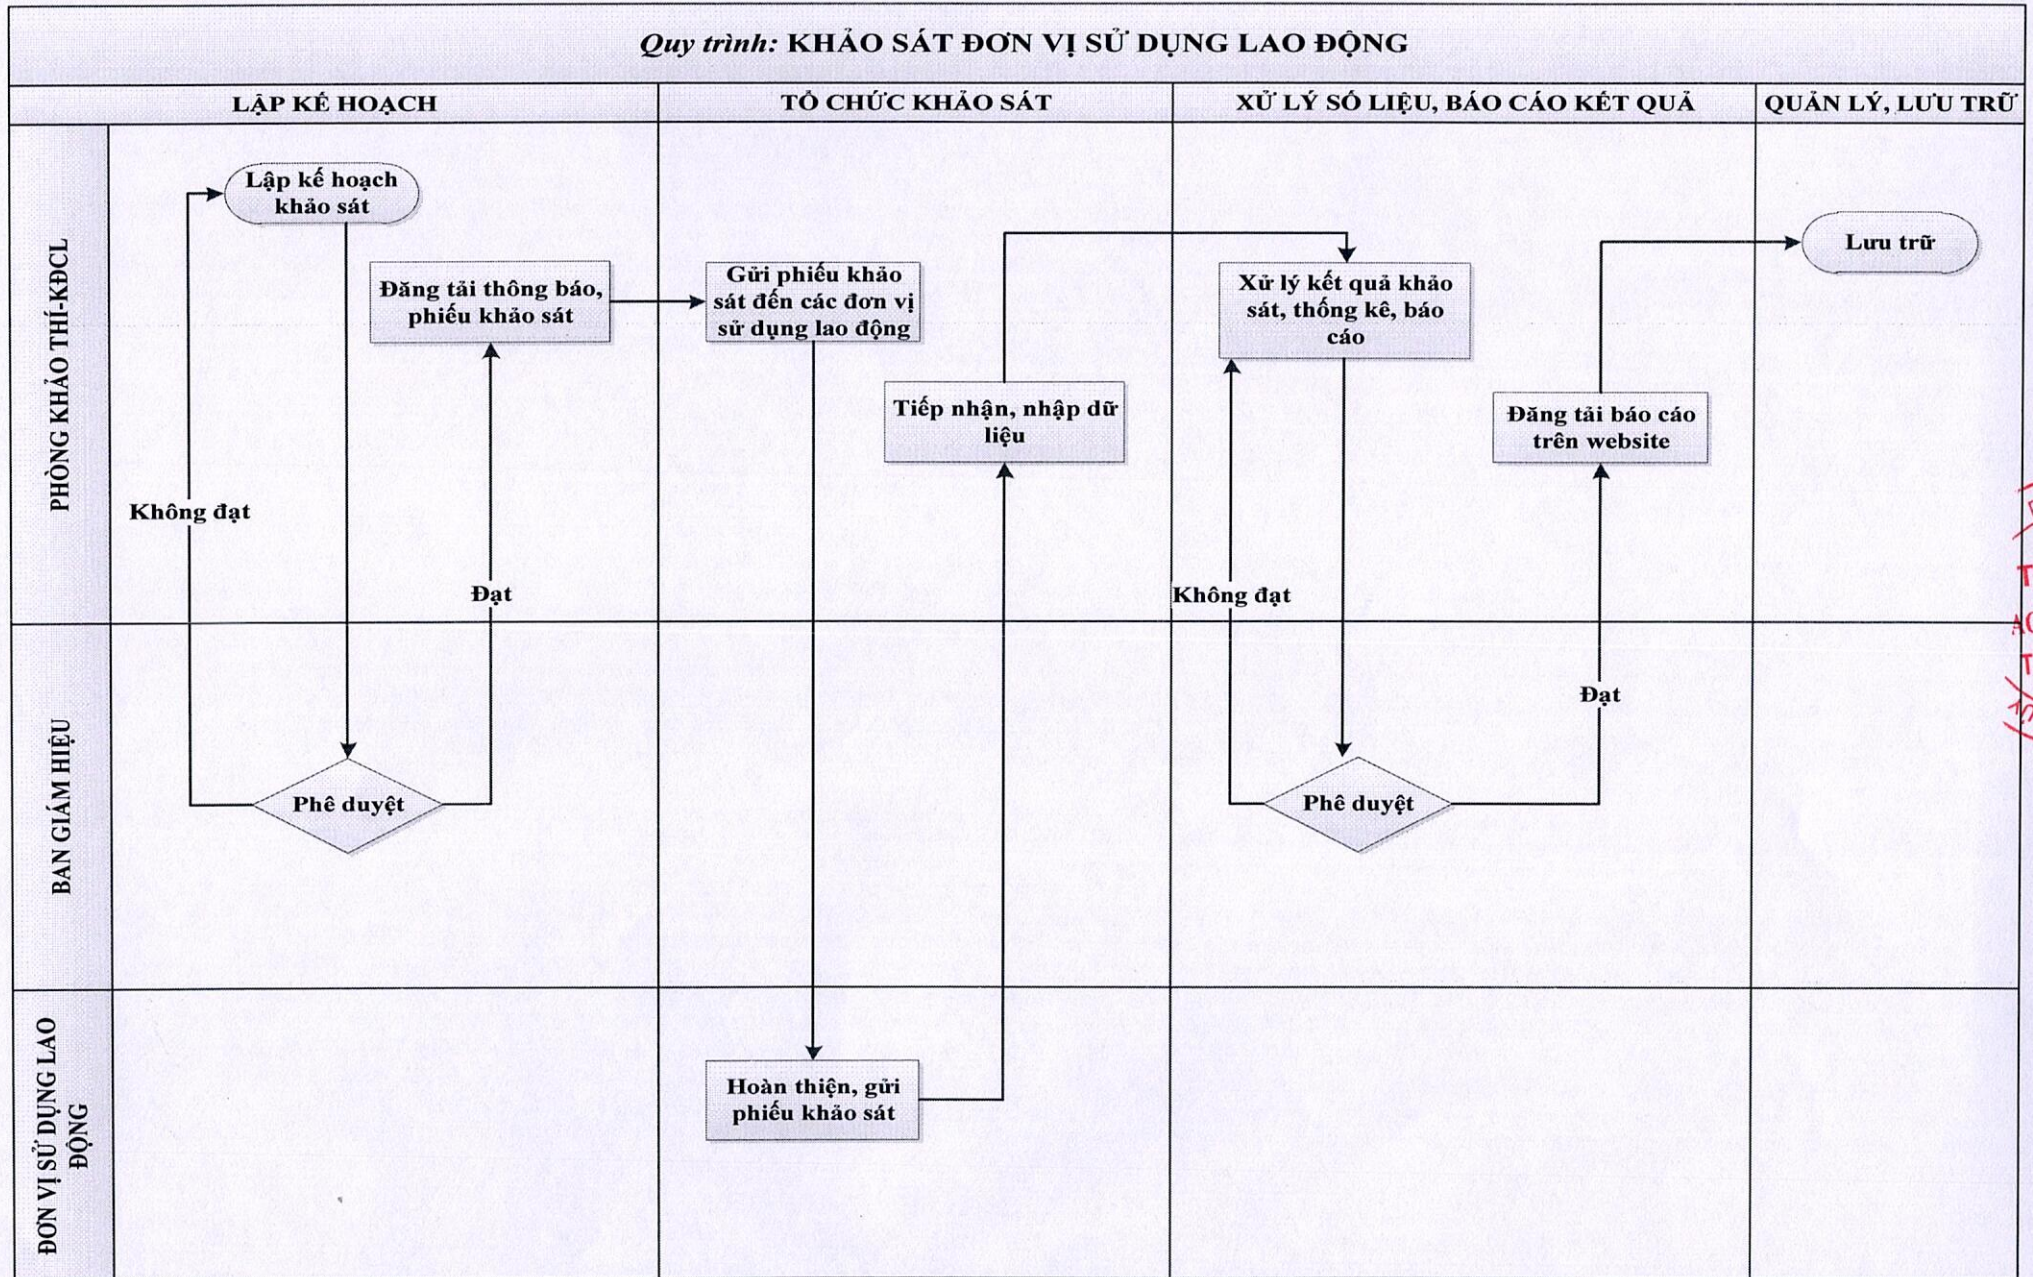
Quy trình: KHẢO SÁT ĐƠN VỊ SỬ DỤNG LAO ĐỘNG

LẬP KẾ HOẠCH

TỔ CHỨC KHẢO SÁT

XỬ LÝ SỐ LIỆU, BÁO CÁO KẾT QUẢ

QUẢN LÝ, LƯU TRỮ

PHÒNG KHẢO THÍ-KĐCL

BAN GIÁM HIỆU

ĐƠN VỊ SỬ DỤNG LAO ĐỘNG

Lập kế hoạch khảo sát

Đăng tải thông báo, phiếu khảo sát

Gửi phiếu khảo sát đến các đơn vị sử dụng lao động

Tiếp nhận, nhập dữ liệu

Xử lý kết quả khảo sát, thống kê, báo cáo

Đăng tải báo cáo trên website

Lưu trữ

Không đạt

Đạt

Không đạt

Đạt

Phê duyệt

Phê duyệt

Hoàn thiện, gửi phiếu khảo sát